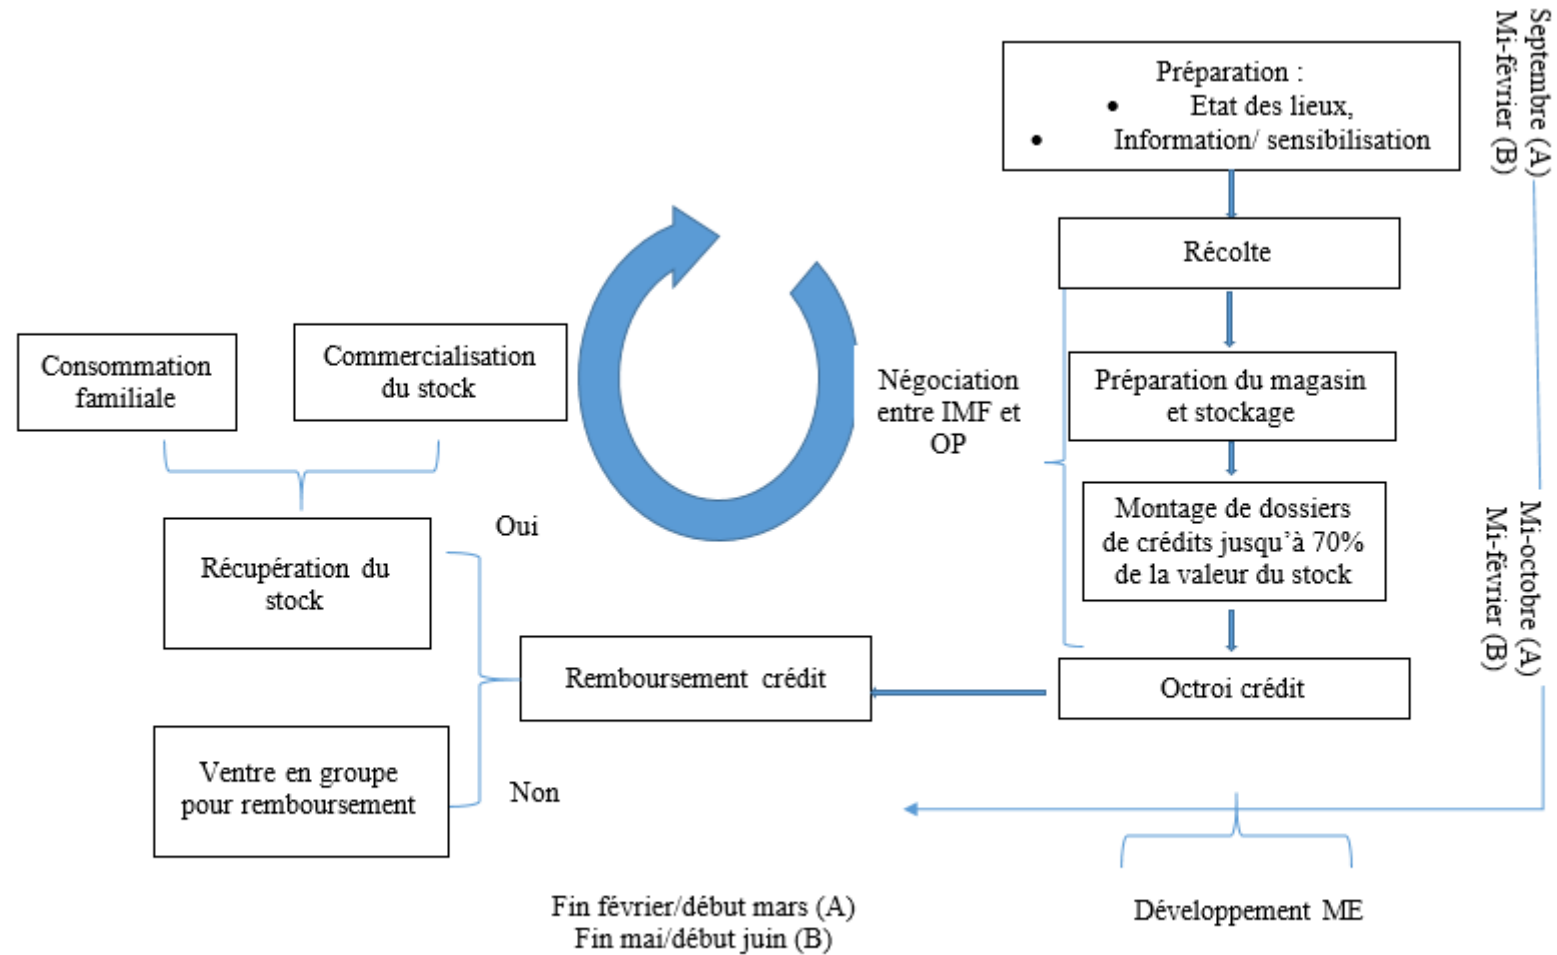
Préparation :
• Etat des lieux,
• Information/ sensibilisation

Septembre (A)
Mi-février (B)

Récolte

Préparation du magasin et stockage

Montage de dossiers de crédits jusqu'à 70% de la valeur du stock

Octroi crédit

Mi-octobre (A)
Mi-février (B)

Négociation entre IMF et OP

Consommation familiale

Commercialisation du stock

Récupération du stock

Oui

Remboursement crédit

Ventre en groupe pour remboursement

Non

Fin février/début mars (A)
Fin mai/début juin (B)

Développement ME